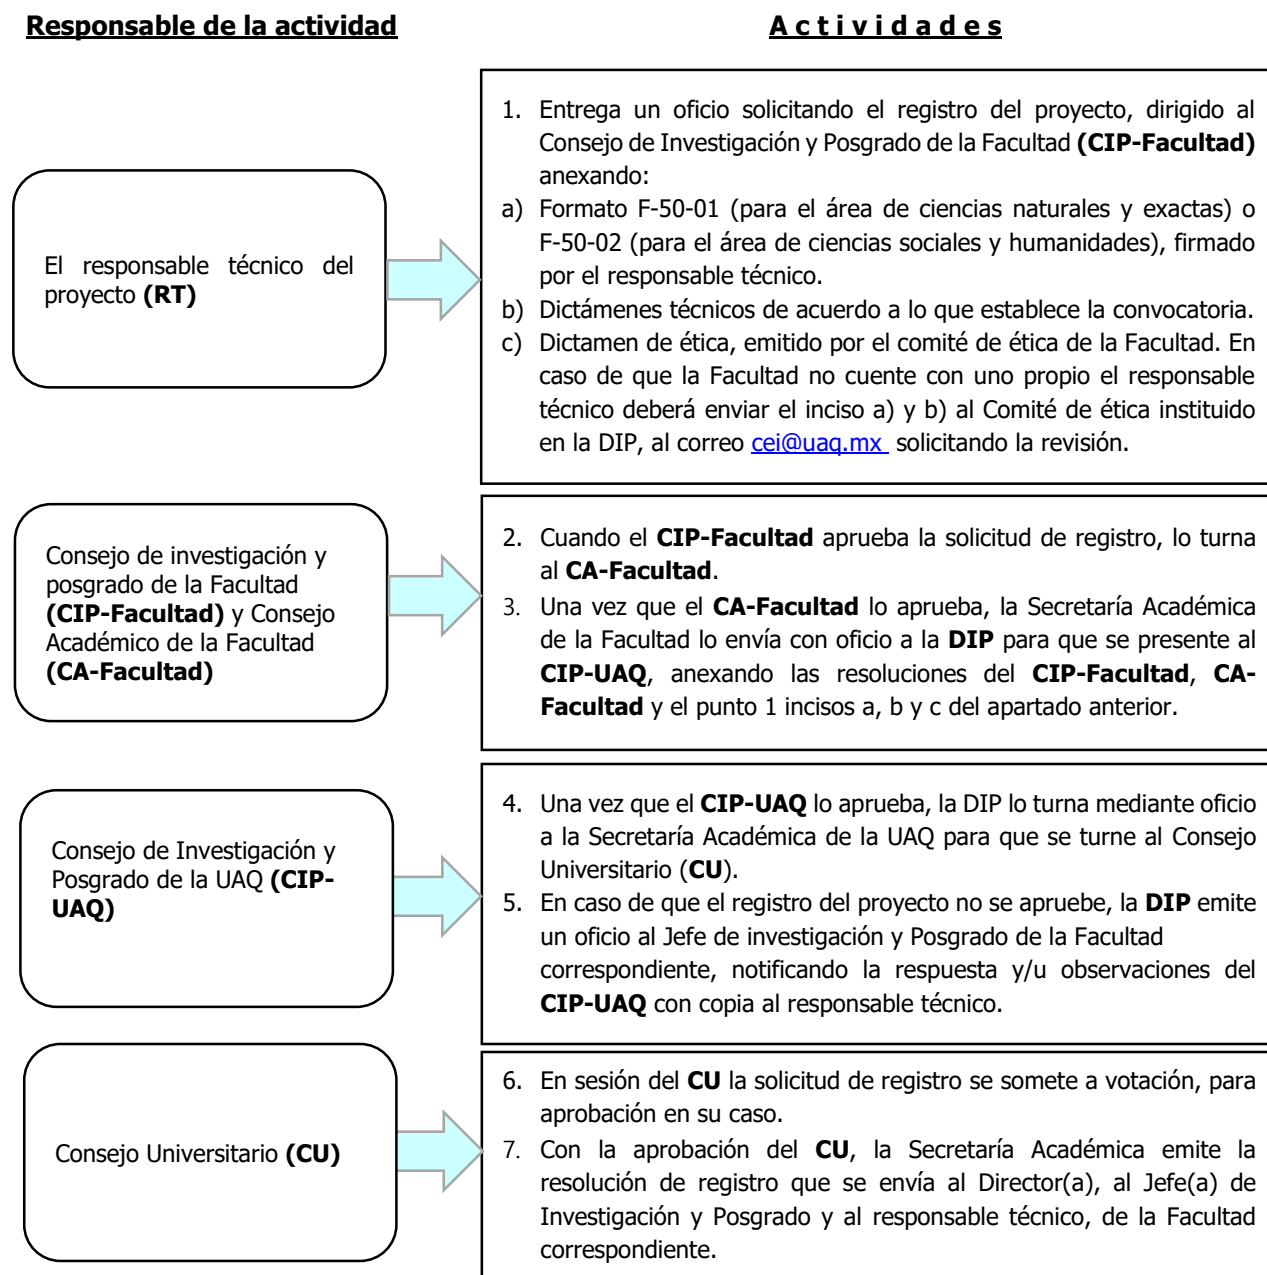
**Responsable de la actividad**

**A c t i v i d a d e s**

El responsable técnico del proyecto **(RT)**

1. Entrega un oficio solicitando el registro del proyecto, dirigido al Consejo de Investigación y Posgrado de la Facultad **(CIP-Facultad)** anexando:
a) Formato F-50-01 (para el área de ciencias naturales y exactas) o F-50-02 (para el área de ciencias sociales y humanidades), firmado por el responsable técnico.
b) Dictámenes técnicos de acuerdo a lo que establece la convocatoria.
c) Dictamen de ética, emitido por el comité de ética de la Facultad. En caso de que la Facultad no cuente con uno propio el responsable técnico deberá enviar el inciso a) y b) al Comité de ética instituido en la DIP, al correo cei@uaq.mx solicitando la revisión.

Consejo de investigación y posgrado de la Facultad **(CIP-Facultad)** y Consejo Académico de la Facultad **(CA-Facultad)**

2. Cuando el **CIP-Facultad** aprueba la solicitud de registro, lo turna al **CA-Facultad**.
3. Una vez que el **CA-Facultad** lo aprueba, la Secretaría Académica de la Facultad lo envía con oficio a la **DIP** para que se presente al **CIP-UAQ**, anexando las resoluciones del **CIP-Facultad**, **CA-Facultad** y el punto 1 incisos a, b y c del apartado anterior.

Consejo de Investigación y Posgrado de la UAQ **(CIP-UAQ)**

4. Una vez que el **CIP-UAQ** lo aprueba, la DIP lo turna mediante oficio a la Secretaría Académica de la UAQ para que se turne al Consejo Universitario (**CU**).
5. En caso de que el registro del proyecto no se apruebe, la **DIP** emite un oficio al Jefe de investigación y Posgrado de la Facultad correspondiente, notificando la respuesta y/u observaciones del **CIP-UAQ** con copia al responsable técnico.

Consejo Universitario **(CU)**

6. En sesión del **CU** la solicitud de registro se somete a votación, para aprobación en su caso.
7. Con la aprobación del **CU**, la Secretaría Académica emite la resolución de registro que se envía al Director(a), al Jefe(a) de Investigación y Posgrado y al responsable técnico, de la Facultad correspondiente.